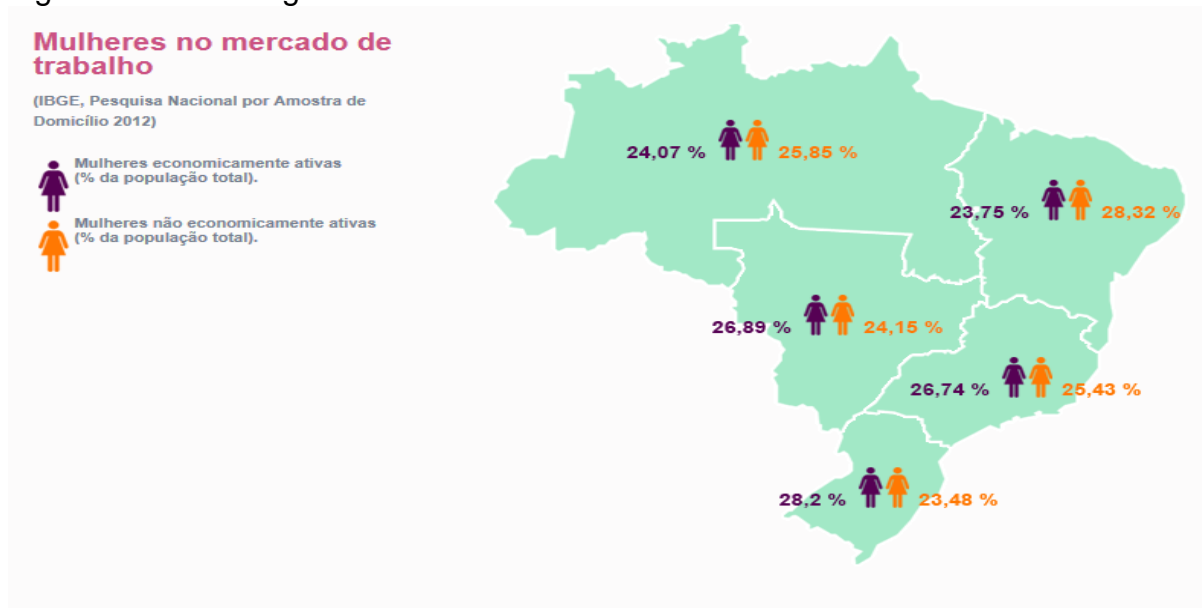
Mulheres no mercado de trabalho

(IBGE, Pesquisa Nacional por Amostra de Domicílio 2012)

Mulheres economicamente ativas (% da população total).

Mulheres não economicamente ativas (% da população total).

24,07 % 25,85 %

23,75 % 28,32 %

26,89 % 24,15 %

26,74 % 25,43 %

28,2 % 23,48 %